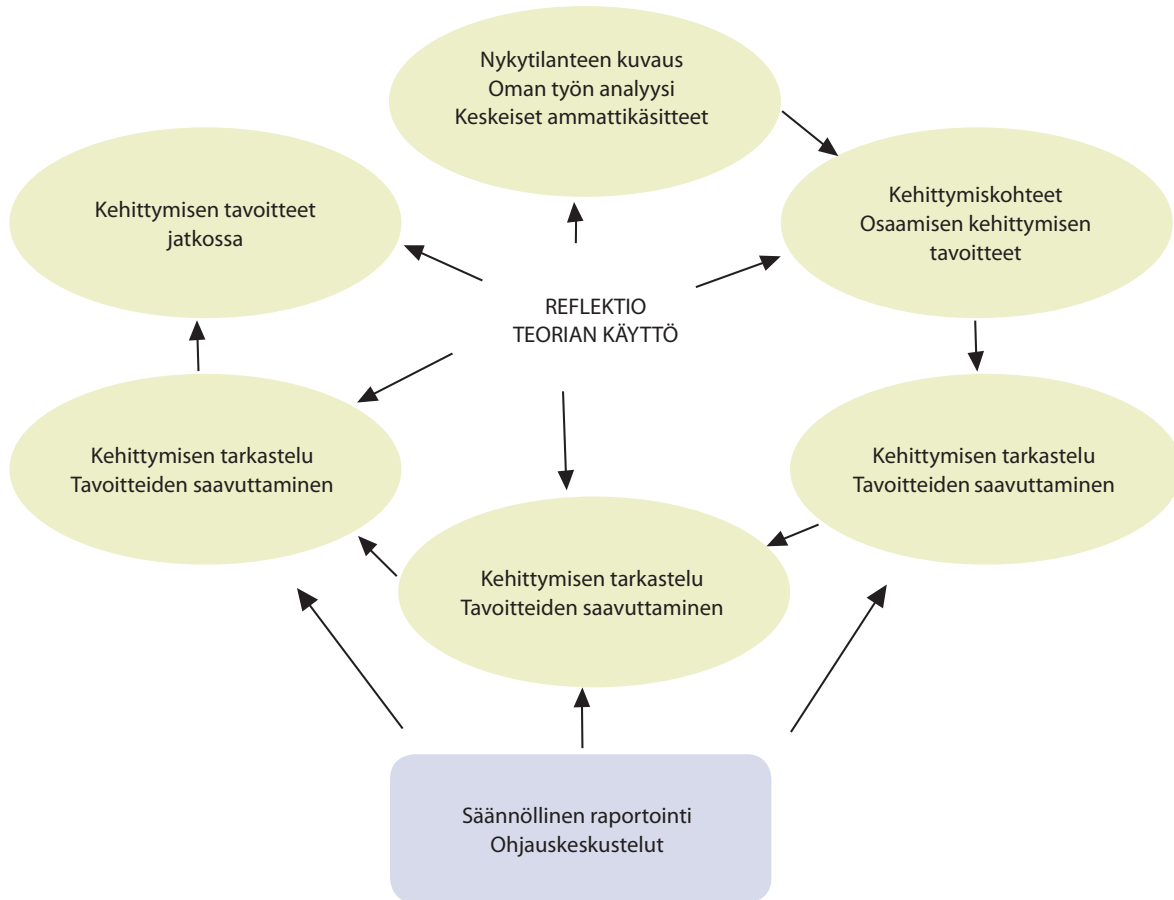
Nykytilanteen kuvaus
Oman työn analyysi
Keskeiset ammattikäsitteet

Kehittymisen tavoitteet
jatkossa

Kehittymiskohteet
Osaamisen kehittymisen
tavoitteet

REFLEKTIO
TEORIAN KÄYTTÖ

Kehittymisen tarkastelu
Tavoitteiden saavuttaminen

Kehittymisen tarkastelu
Tavoitteiden saavuttaminen

Kehittymisen tarkastelu
Tavoitteiden saavuttaminen

Säännöllinen raportointi
Ohjauskeskustelut